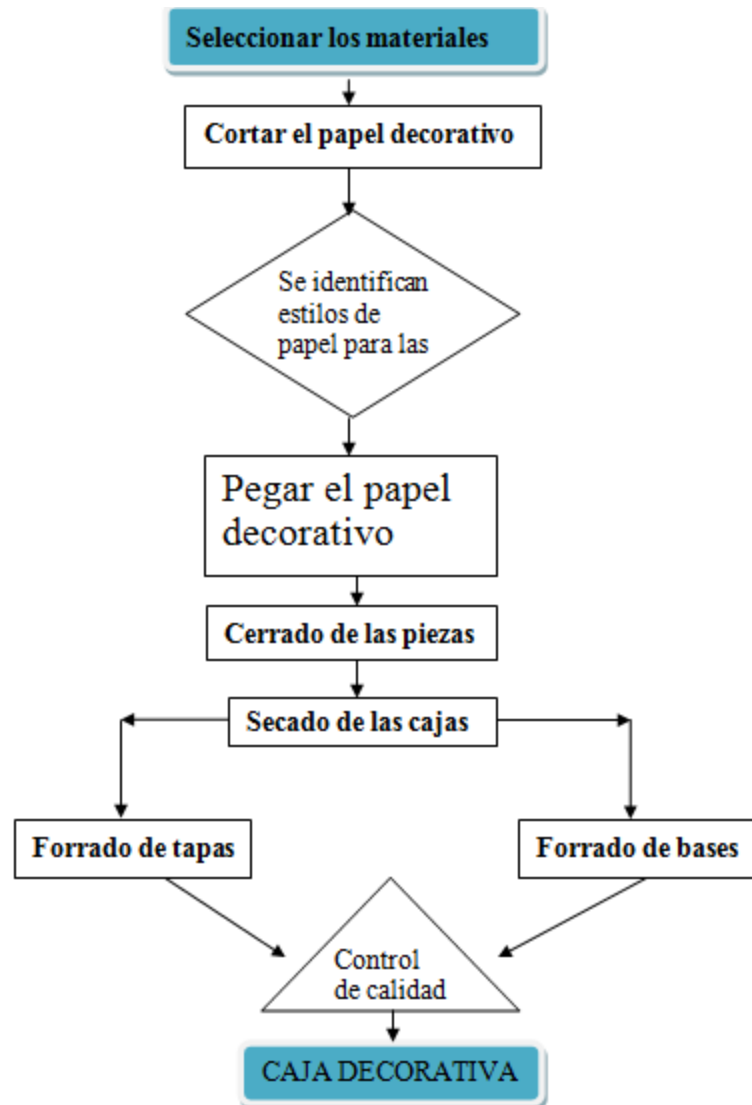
Seleccionar los materiales

Cortar el papel decorativo

Se identifican estilos de papel para las

Pegar el papel decorativo

Cerrado de las piezas

Secado de las cajas

Forrado de tapas

Forrado de bases

Control de calidad

CAJA DECORATIVA